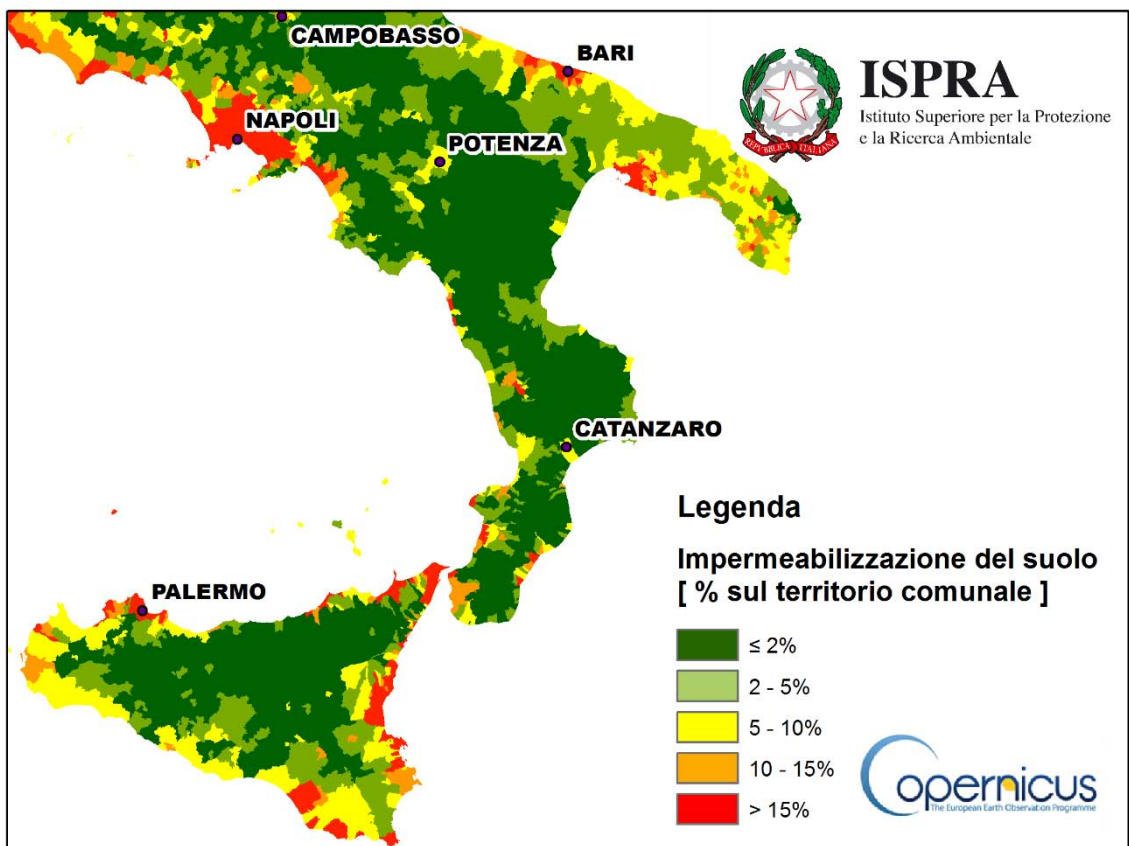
CAMPOBASSO
BARI
NAPOLI
POTENZA
CATANZARO
PALERMO

REPUBBLICA ITALIANA
ISPRA
Istituto Superiore per la Protezione e la Ricerca Ambientale

Legenda
Impermeabilizzazione del suolo
[ % sul territorio comunale ]
≤ 2%
2 - 5%
5 - 10%
10 - 15%
> 15%

Copernicus
The European Earth Observation Programme